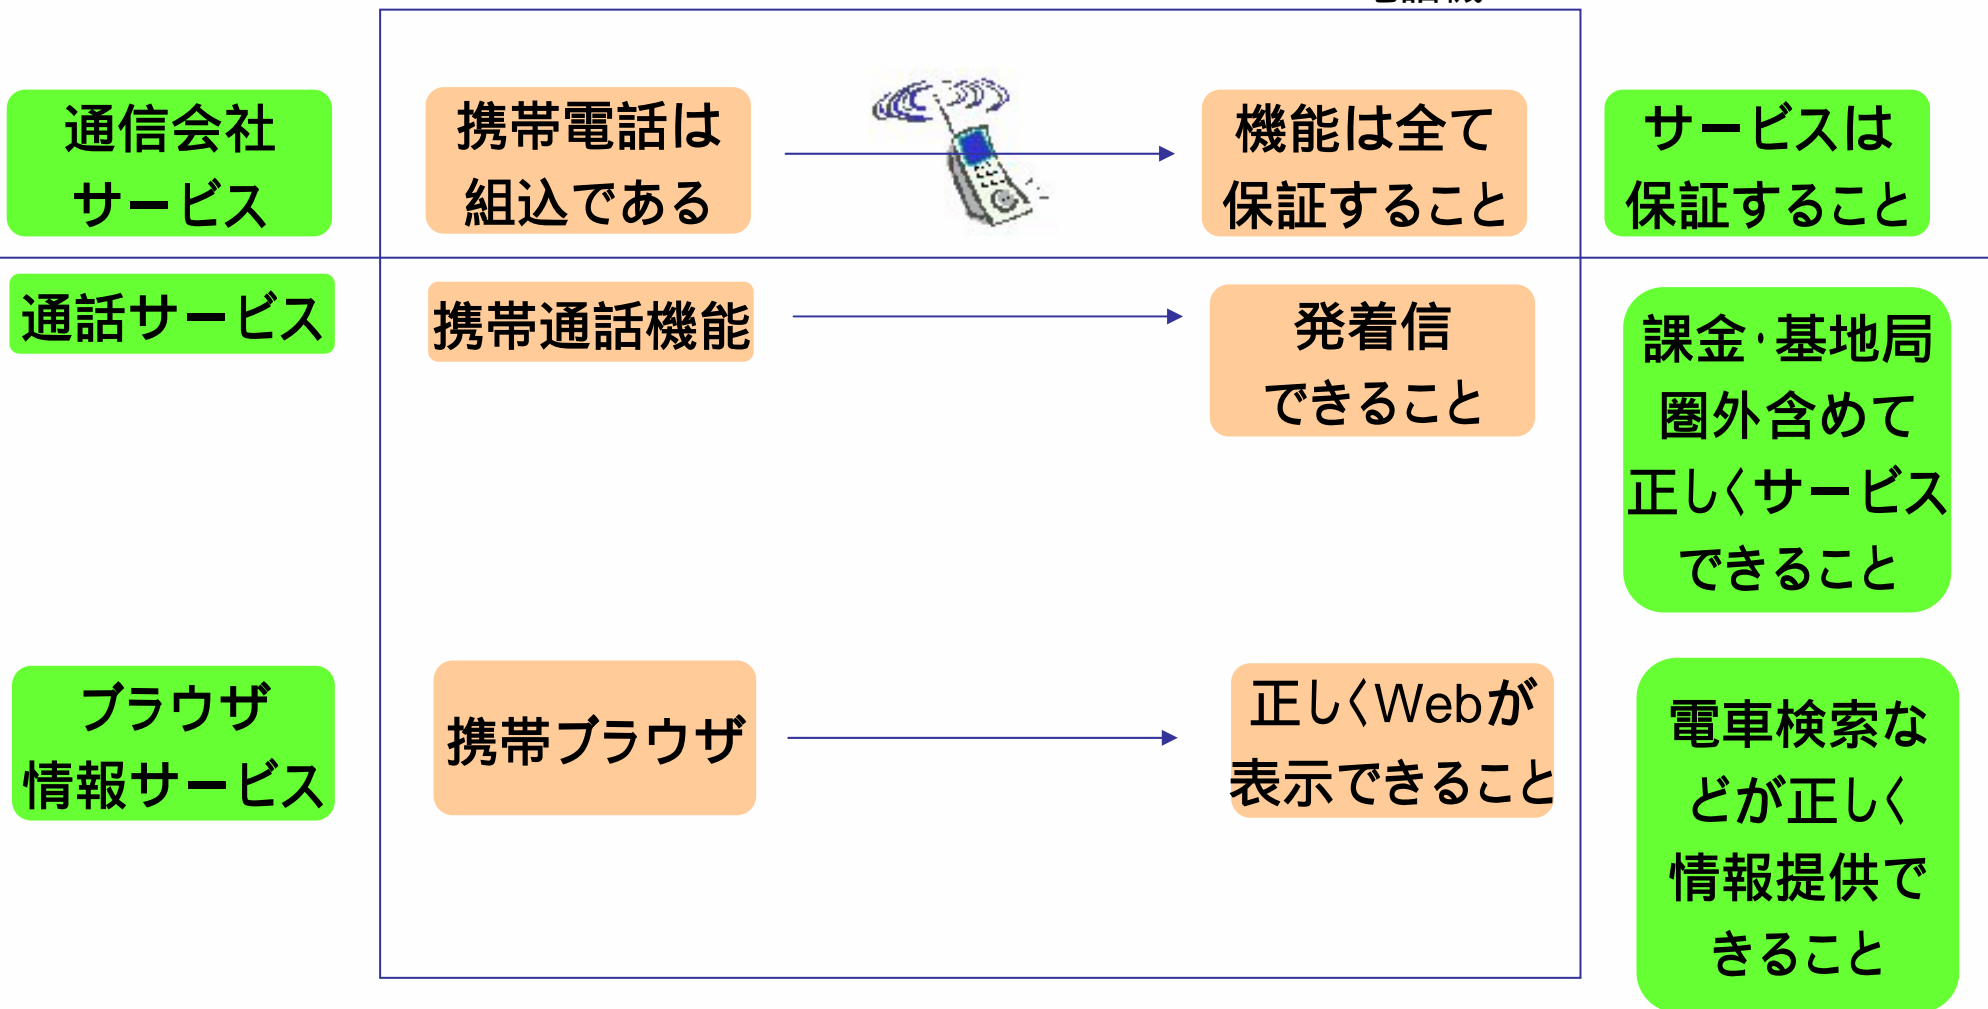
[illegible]

通信会社
サービス

携帯電話は
組込である

機能は全て
保証すること

サービスは
保証すること

通話サービス

携帯通話機能

発着信
できること

課金·基地局
圏外含めて
正しくサービス
できること

ブラウザ
情報サービス

携帯ブラウザ

正しくWebが
表示できること

電車検索な
どが正しく
情報提供で
きること